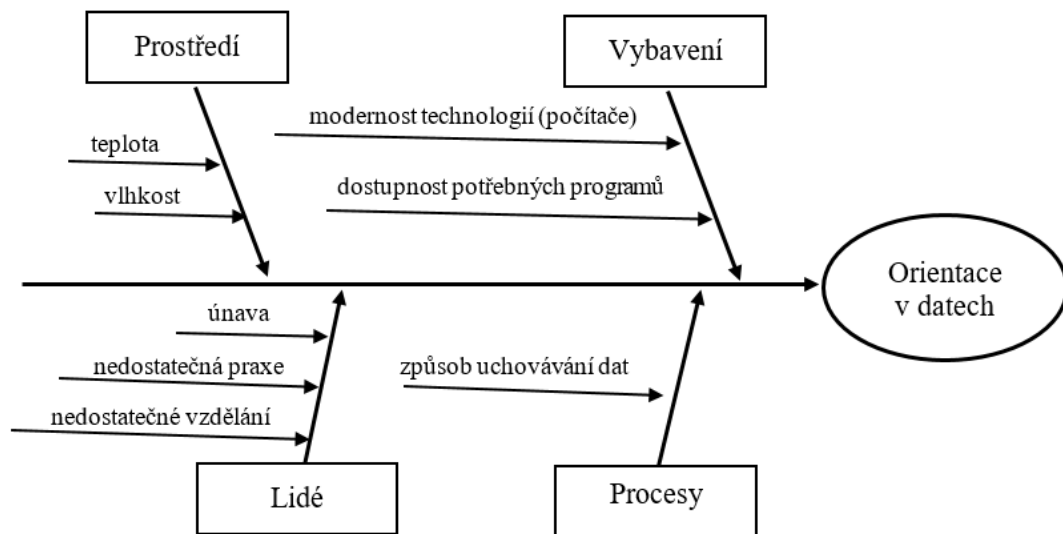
Prostředí

Vybavení

teplota

vlhkost

modernost technologií (počítače)

dostupnost potřebných programů

Orientace v datech

únava

nedostatečná praxe

nedostatečné vzdělání

způsob uchovávání dat

Lidé

Procesy